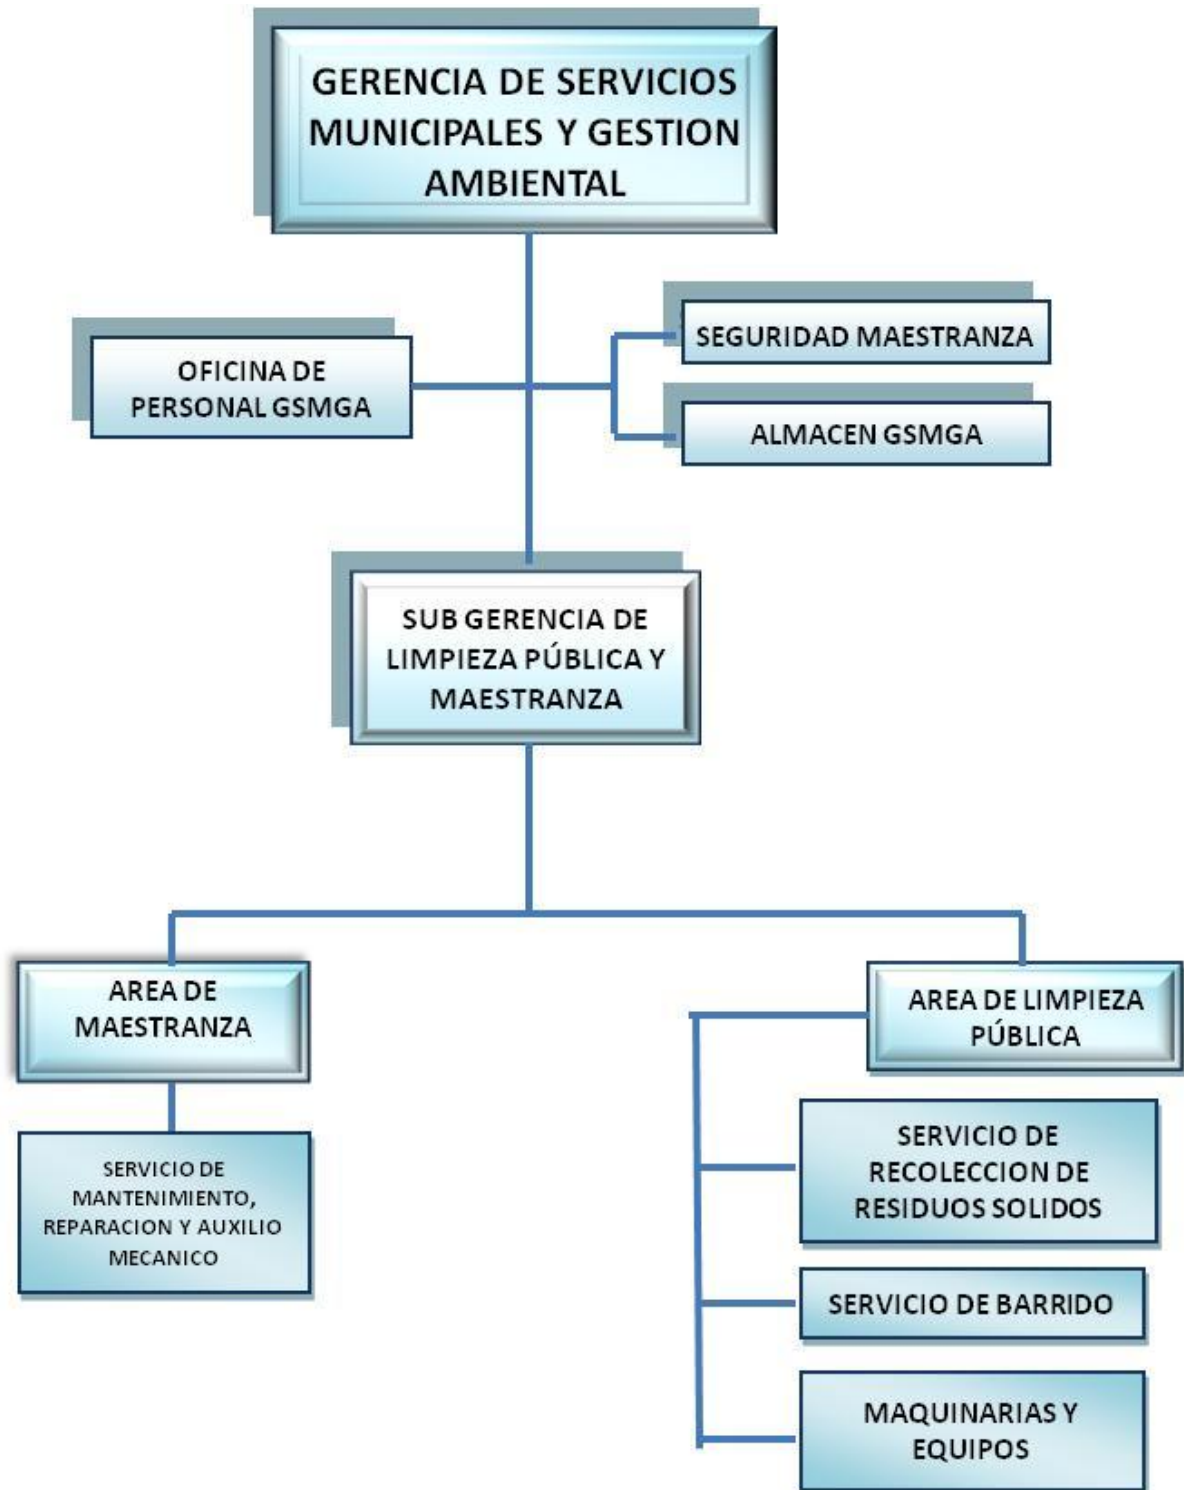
GERENCIA DE SERVICIOS MUNICIPALES Y GESTION AMBIENTAL

OFICINA DE PERSONAL GSMGA

SEGURIDAD MAESTRANZA

ALMACEN GSMGA

SUB GERENCIA DE LIMPIEZA PÚBLICA Y MAESTRANZA

AREA DE MAESTRANZA

SERVICIO DE MANTENIMIENTO, REPARACION Y AUXILIO MECANICO

AREA DE LIMPIEZA PÚBLICA

SERVICIO DE RECOLECCION DE RESIDUOS SOLIDOS

SERVICIO DE BARRIDO

MAQUINARIAS Y EQUIPOS